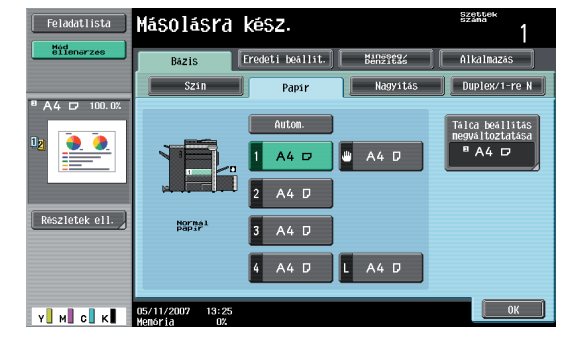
Feladatlista

Műd ellenőrzés

Másolásra kész.

Szettek száma

1

Bázis

Eredeti beállít.

Minőség/ Denzitás

Alkalmazás

Szín

Papír

Nagyítás

Duplex/1-re N

A4 100.0%

Autom.

1 A4

A4

Tálca beállítás megváltoztatása

A4

2 A4

Normal papír

3 A4

4 A4

L A4

Részletek ell.

Y M C K

05/11/2007 13:25

Memória 0%

OK